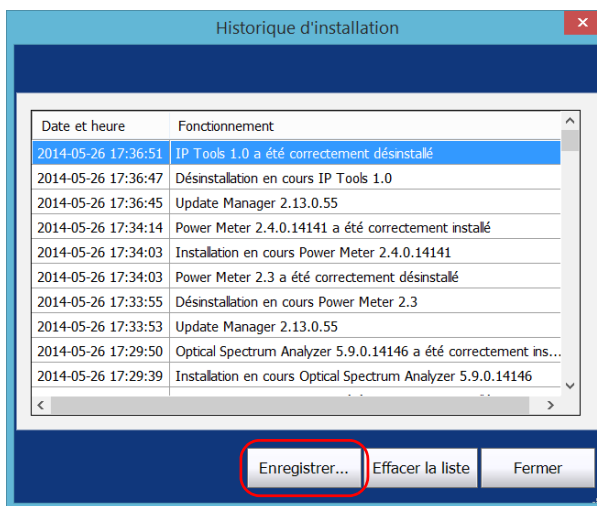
Historique d'installation

| Date et heure | Fonctionnement |
|---|---|
| 2014-05-26 17:36:51 | IP Tools 1.0 a été correctement désinstallé |
| 2014-05-26 17:36:47 | Désinstallation en cours IP Tools 1.0 |
| 2014-05-26 17:36:45 | Update Manager 2.13.0.55 |
| 2014-05-26 17:34:14 | Power Meter 2.4.0.14141 a été correctement installé |
| 2014-05-26 17:34:03 | Installation en cours Power Meter 2.4.0.14141 |
| 2014-05-26 17:34:03 | Power Meter 2.3 a été correctement désinstallé |
| 2014-05-26 17:33:55 | Désinstallation en cours Power Meter 2.3 |
| 2014-05-26 17:33:53 | Update Manager 2.13.0.55 |
| 2014-05-26 17:29:50 | Optical Spectrum Analyzer 5.9.0.14146 a été correctement ins... |
| 2014-05-26 17:29:39 | Installation en cours Optical Spectrum Analyzer 5.9.0.14146 |

Enregistrer... Effacer la liste Fermer